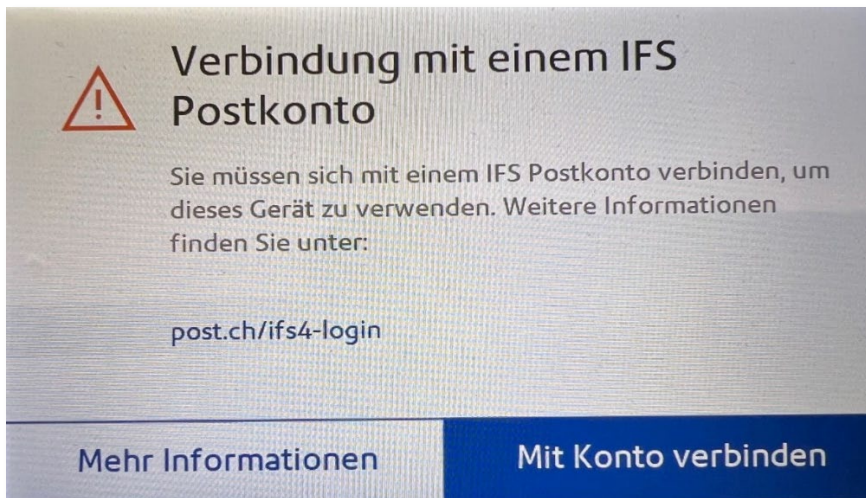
Verbindung mit einem IFS Postkonto

Sie müssen sich mit einem IFS Postkonto verbinden, um dieses Gerät zu verwenden. Weitere Informationen finden Sie unter:

post.ch/ifs4-login

Mehr Informationen

Mit Konto verbinden